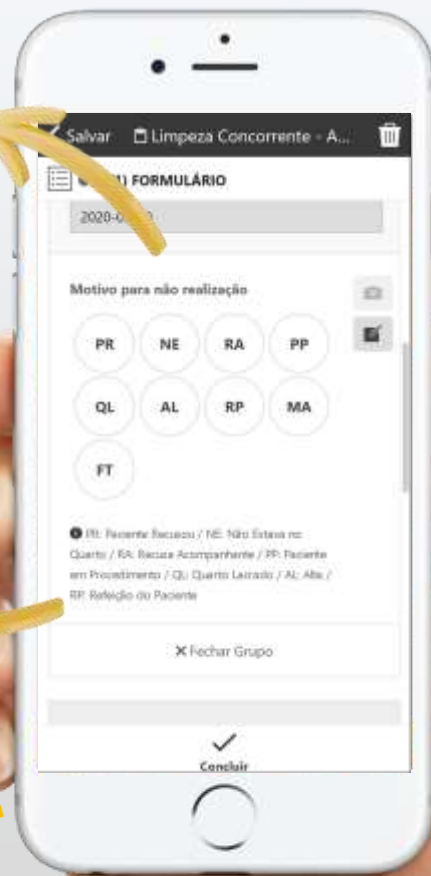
Salvar Limpeza Concorrente - A...

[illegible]) FORMULÁRIO

2020-0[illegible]

Motivo para não realização

PR NE RA PP

QL AL RP MA

FT

PR: Paciente Recusou / NE: Não Estava no Quarto / RA: Recusa Acompanhante / PP: Paciente em Procedimento / QL: Quarto Lacrado / AL: Alta / RP: Refeição do Paciente

✕ Fechar Grupo

Concluir